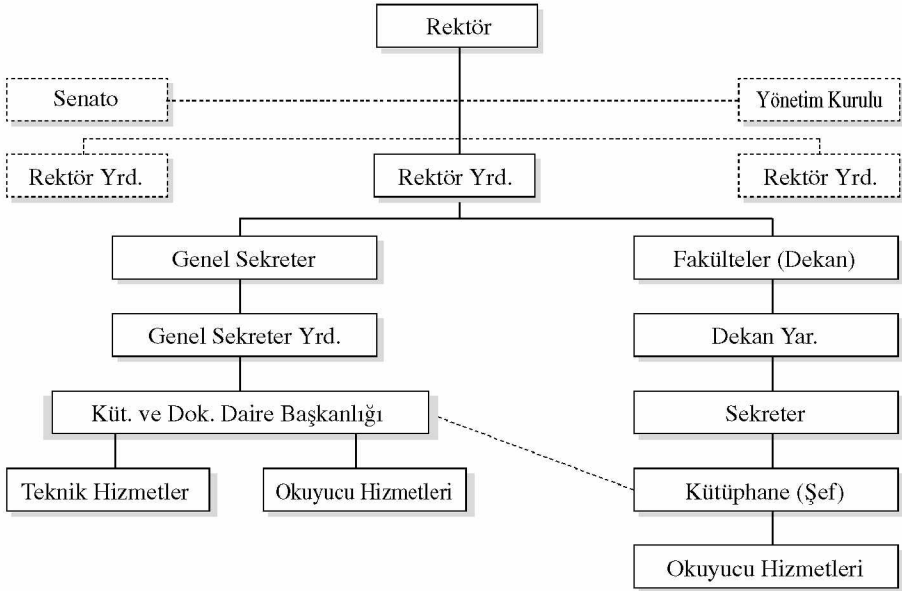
Rektör

Senato

Yönetim Kurulu

Rektör Yrd.

Rektör Yrd.

Rektör Yrd.

Genel Sekreter

Genel Sekreter Yrd.

Küt. ve Dok. Daire Başkanlığı

Teknik Hizmetler

Okuyucu Hizmetleri

Fakülteler (Dekan)

Dekan Yar.

Sekreter

Kütüphane (Şef)

Okuyucu Hizmetleri